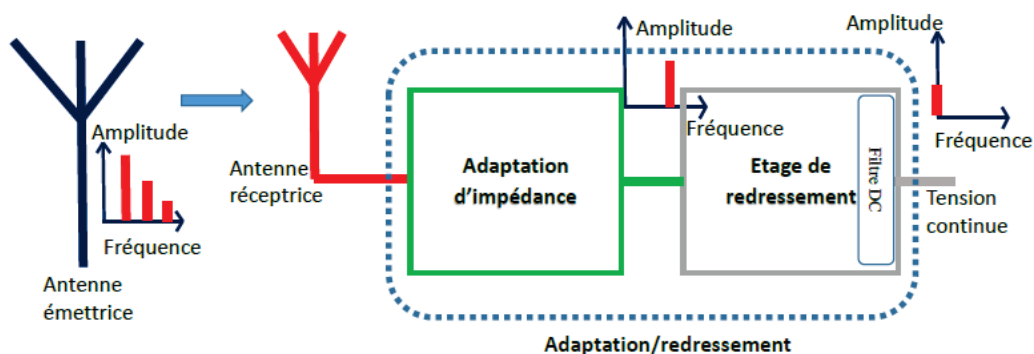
Amplitude

Fréquence

Antenne émettrice

Antenne réceptrice

Amplitude

Fréquence

Amplitude

Fréquence

Adaptation d'impédance

Etage de redressement

Filtre DC

Tension continue

Adaptation/redressement